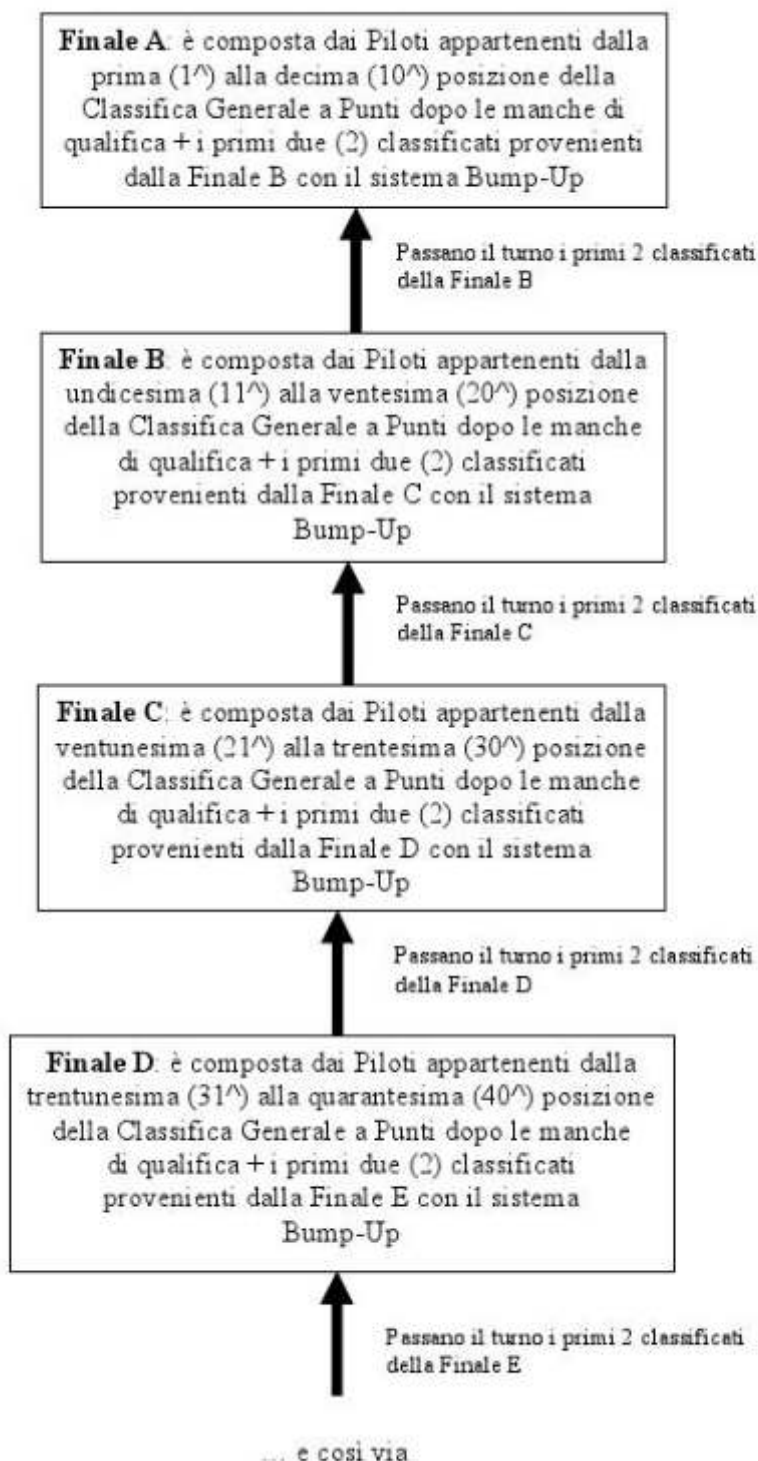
**Finale A**: è composta dai Piloti appartenenti dalla prima (1^) alla decima (10^) posizione della Classifica Generale a Punti dopo le manche di qualifica + i primi due (2) classificati provenienti dalla Finale B con il sistema Bump-Up

Passano il turno i primi 2 classificati della Finale B

**Finale B**: è composta dai Piloti appartenenti dalla undicesima (11^) alla ventesima (20^) posizione della Classifica Generale a Punti dopo le manche di qualifica + i primi due (2) classificati provenienti dalla Finale C con il sistema Bump-Up

Passano il turno i primi 2 classificati della Finale C

**Finale C**: è composta dai Piloti appartenenti dalla ventunesima (21^) alla trentesima (30^) posizione della Classifica Generale a Punti dopo le manche di qualifica + i primi due (2) classificati provenienti dalla Finale D con il sistema Bump-Up

Passano il turno i primi 2 classificati della Finale D

**Finale D**: è composta dai Piloti appartenenti dalla trentunesima (31^) alla quarantesima (40^) posizione della Classifica Generale a Punti dopo le manche di qualifica + i primi due (2) classificati provenienti dalla Finale E con il sistema Bump-Up

Passano il turno i primi 2 classificati della Finale E

... e cosi via